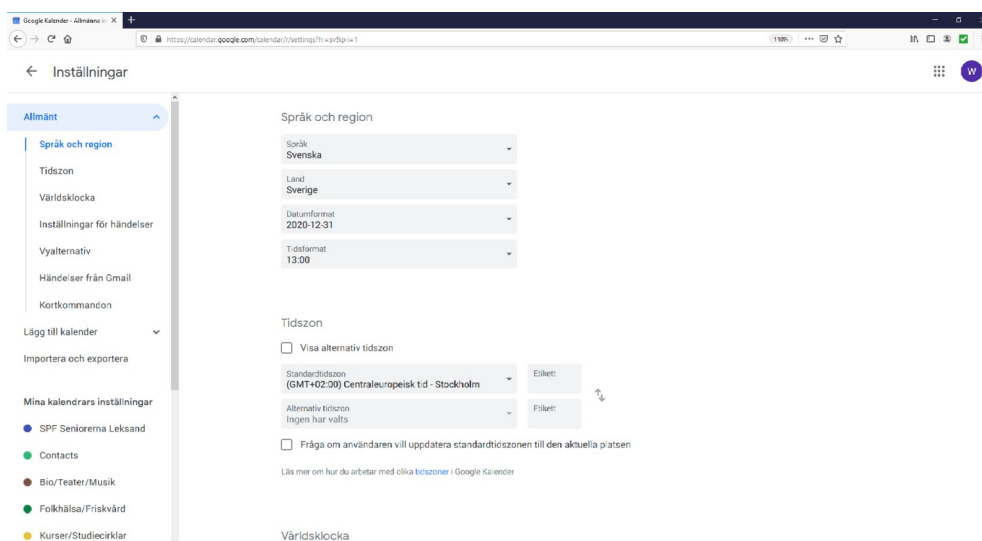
Google Kalender - Allmänna in ×
+
https://calendar.google.com/calendar/r/settings?hl=sv&pli=1
110%
← Inställningar
W

Allmänt
Språk och region
Tidszon
Världsklocka
Inställningar för händelser
Vyalternativ
Händelser från Gmail
Kortkommandon
Lägg till kalender
Importera och exportera

Mina kalendrars inställningar
SPF Seniorerna Leksand
Contacts
Bio/Teater/Musik
Folkhälsa/Friskvård
Kurser/Studiecirklar

Språk och region
Språk
Svenska
Land
Sverige
Datumformat
2020-12-31
Tidsformat
13:00

Tidszon
Visa alternativ tidszon
Standardtidszon
(GMT+02:00) Centraleuropeisk tid - Stockholm
Etikett
Alternativ tidszon
Ingen har valts
Etikett
Fråga om användaren vill uppdatera standardtidszonen till den aktuella platsen
Läs mer om hur du arbetar med olika tidszoner i Google Kalender

Världsklocka